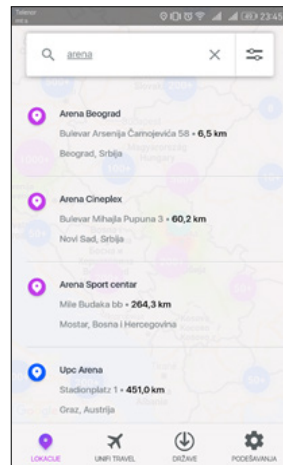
Telenor
mts

23:45

arena

Arena Beograd
Bulevar Arsenija Čarnojevića 58 • 6,5 km
Beograd, Srbija

Arena Cineplex
Bulevar Mihajla Pupuna 3 • 60,2 km
Novi Sad, Srbija

Arena Sport centar
Mile Budaka bb • 264,3 km
Mostar, Bosna i Hercegovina

Upc Arena
Stadionplatz 1 • 451,0 km
Graz, Austrija

LOKACIJE
UNIFI TRAVEL
DRŽAVE
PODEŠAVANJA